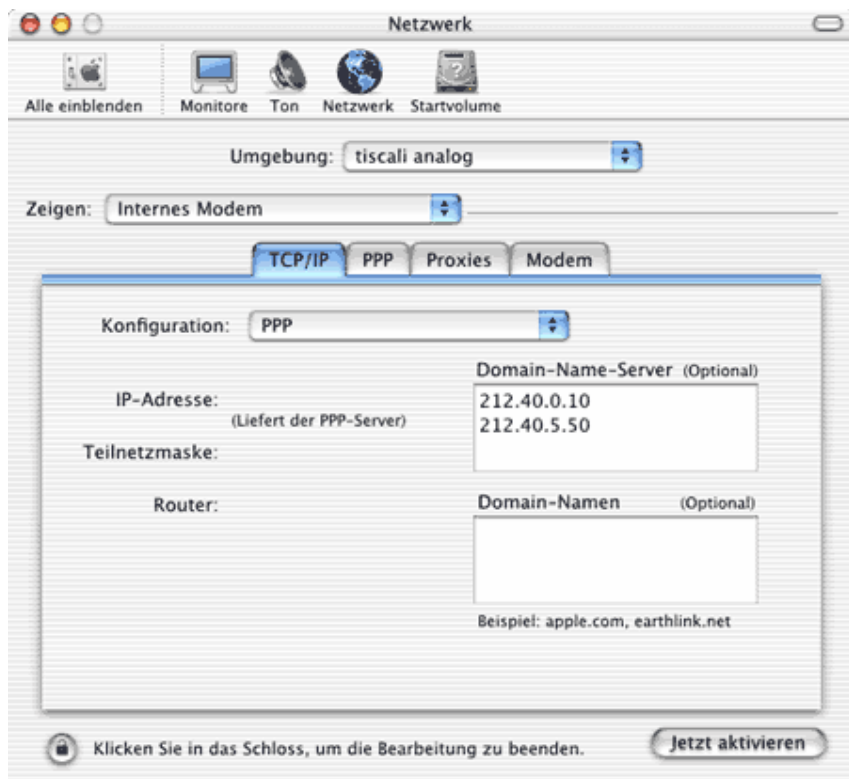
Netzwerk

Alle einblenden
Monitore
Ton
Netzwerk
Startvolume

Umgebung: tiscali analog

Zeigen: Internes Modem

TCP/IP
PPP
Proxies
Modem

Konfiguration: PPP

Domain-Name-Server (Optional)

IP-Adresse:
(Liefert der PPP-Server)

212.40.0.10
212.40.5.50

Teilnetzmaske:

Router:

Domain-Namen (Optional)

Beispiel: apple.com, earthlink.net

Klicken Sie in das Schloss, um die Bearbeitung zu beenden.

Jetzt aktivieren